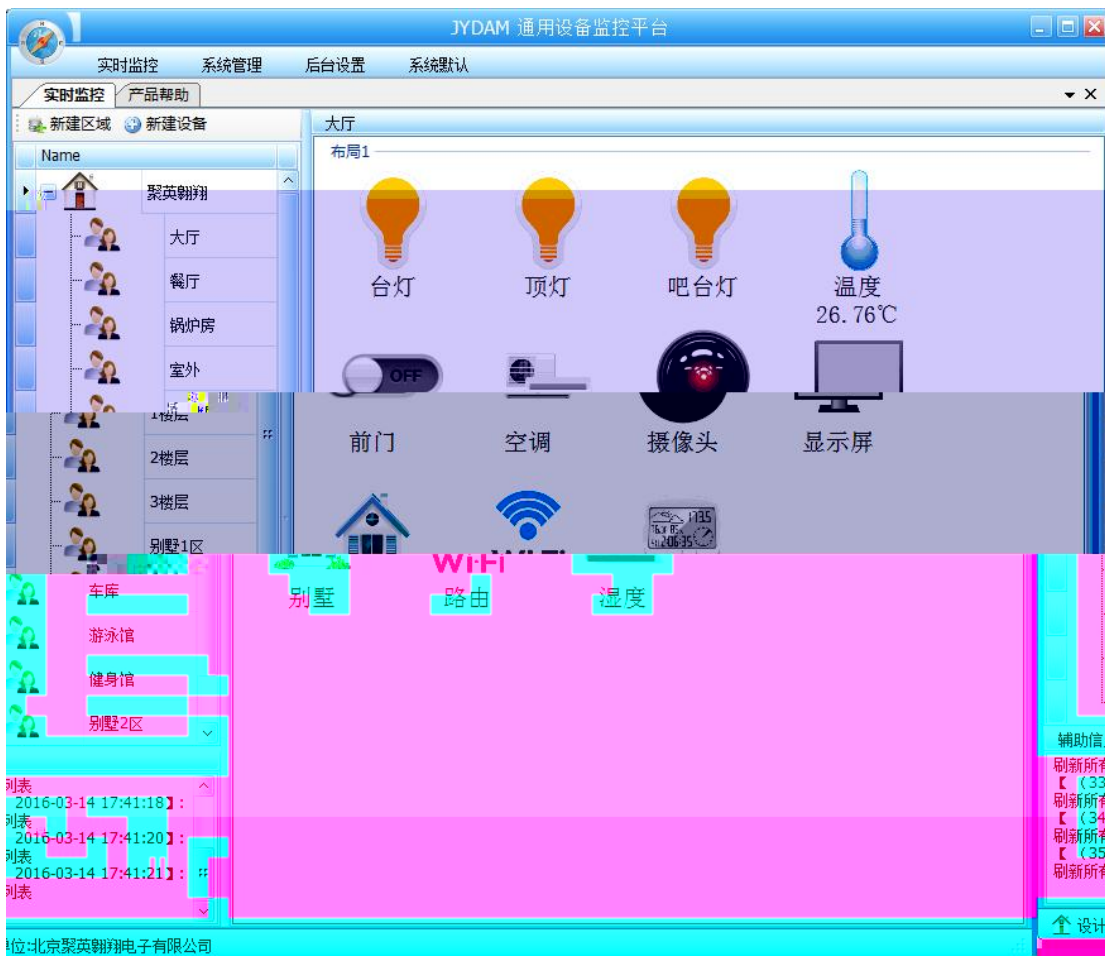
JYDAM 通用设备监控平台

实时监控　系统管理　后台设置　系统默认

实时监控　产品帮助

新建区域　新建设备

Name

聚英翱翔
大厅
餐厅
锅炉房
室外
1楼层
2楼层
3楼层
别墅1区
车库
游泳馆
健身馆
别墅2区

大厅

布局1

台灯　顶灯　吧台灯　温度
26.76℃

OFF

前门　空调　摄像头　显示屏

WiFi

别墅　路由　湿度

列表
2016-03-14 17:41:18】:
列表
2016-03-14 17:41:20】:
列表
2016-03-14 17:41:21】:
列表

辅助信
刷新所
【（33
刷新所
【（34
刷新所
【（35
刷新所

设计

单位:北京聚英翱翔电子有限公司